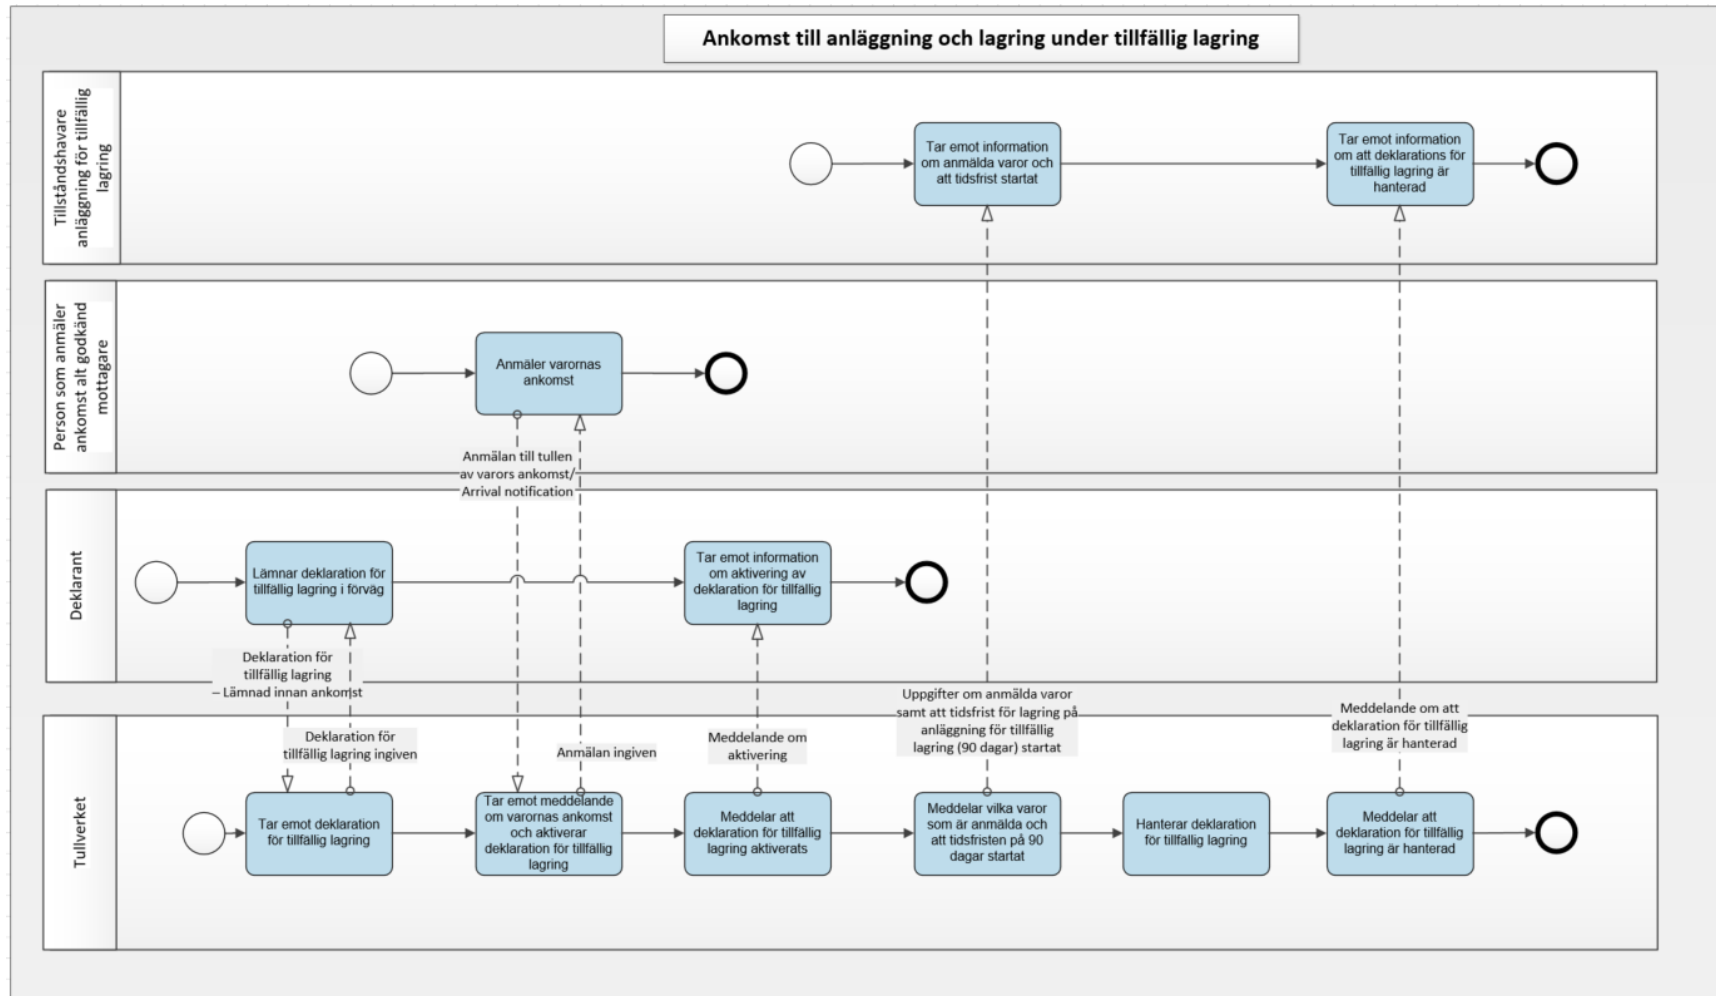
Ankomst till anläggning och lagring under tillfällig lagring

Tillståndshavare anläggning för tillfällig lagring

Tar emot information om anmälda varor och att tidsfrist startat

Tar emot information om att deklarations för tillfällig lagring är hanterad

Person som anmäler ankomst alt godkänd mottagare

Anmäler varornas ankomst

Anmälan till tullen av varors ankomst/ Arrival notification

Deklarant

Lämnar deklaration för tillfällig lagring i förväg

Tar emot information om aktivering av deklaration för tillfällig lagring

Deklaration för tillfällig lagring – Lämnad innan ankomst

Deklaration för tillfällig lagring ingiven

Anmälan ingiven

Meddelande om aktivering

Uppgifter om anmälda varor samt att tidsfrist för lagring på anläggning för tillfällig lagring (90 dagar) startat

Meddelande om att deklaration för tillfällig lagring är hanterad

Tullverket

Tar emot deklaration för tillfällig lagring

Tar emot meddelande om varornas ankomst och aktiverar deklaration för tillfällig lagring

Meddelar att deklaration för tillfällig lagring aktiverats

Meddelar vilka varor som är anmälda och att tidsfristen på 90 dagar startat

Hanterar deklaration för tillfällig lagring

Meddelar att deklaration för tillfällig lagring är hanterad